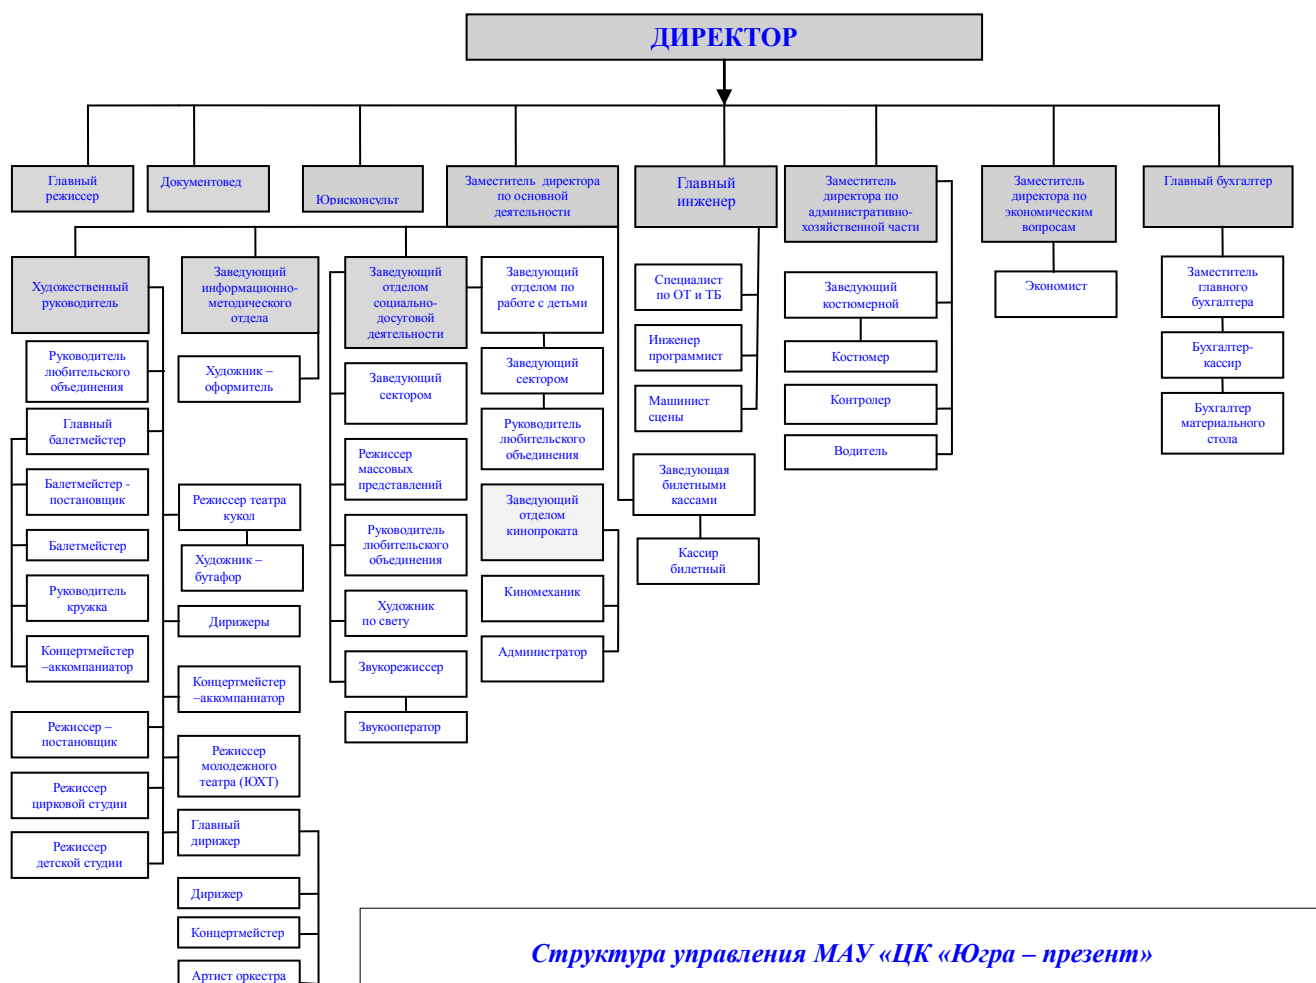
ДИРЕКТОР

Главный режиссер

Документовед

Юрисконсульт

Заместитель директора по основной деятельности

Главный инженер

Заместитель директора по административно-хозяйственной части

Заместитель директора по экономическим вопросам

Главный бухгалтер

Художественный руководитель

Заведующий информационно-методического отдела

Заведующий отделом социально-досуговой деятельности

Заведующий отделом по работе с детьми

Специалист по ОТ и ТБ

Заведующий костюмерной

Экономист

Заместитель главного бухгалтера

Руководитель любительского объединения

Художник – оформитель

Заведующий сектором

Заведующий сектором

Инженер программист

Костюмер

Бухгалтер-кассир

Главный балетмейстер

Руководитель любительского объединения

Машинист сцены

Контролер

Бухгалтер материального стола

Режиссер массовых представлений

Водитель

Балетмейстер - постановщик

Режиссер театра кукол

Заведующая билетными кассами

Руководитель любительского объединения

Заведующий отделом кинопроката

Балетмейстер

Художник – бутафор

Кассир билетный

Руководитель кружка

Дирижеры

Художник по свету

Киномеханик

Концертмейстер –аккомпаниатор

Администратор

Звукорежиссер

Концертмейстер –аккомпаниатор

Режиссер – постановщик

Звукооператор

Режиссер молодежного театра (ЮХТ)

Режиссер цирковой студии

Главный дирижер

Режиссер детской студии

Дирижер

Концертмейстер

Артист оркестра

Структура управления МАУ «ЦК «Югра – презент»